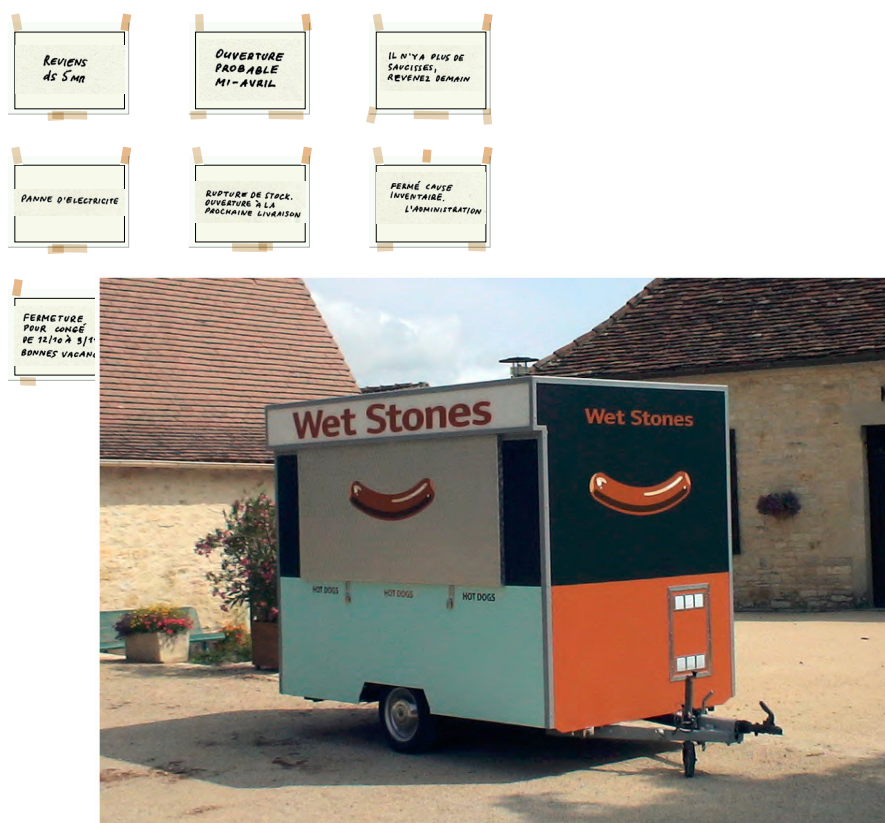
Reviens ds 5 mn

Ouverture probable mi-avril

Il n'y a plus de saucisses, revenez demain

Panne d'electricité

Rupture de stock. Ouverture à la prochaine livraison

Fermé cause inventaire. L'administration

Fermeture pour congé de 12/10 à 3/1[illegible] Bonnes vacan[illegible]

Wet Stones

Wet Stones

HOT DOGS

HOT DOGS

HOT DOGS